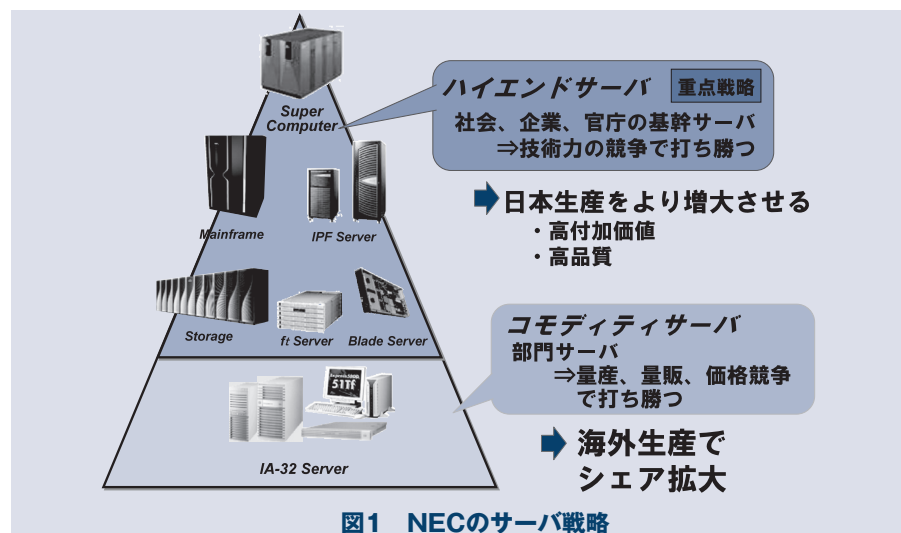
Super Computer

Mainframe

IPF Server

Storage

ft Server

Blade Server

IA-32 Server

ハイエンドサーバ 重点戦略
社会、企業、官庁の基幹サーバ
⇒技術力の競争で打ち勝つ

日本生産をより増大させる
・高付加価値
・高品質

コモディティサーバ
部門サーバ
⇒量産、量販、価格競争で打ち勝つ

海外生産でシェア拡大

図1 NECのサーバ戦略